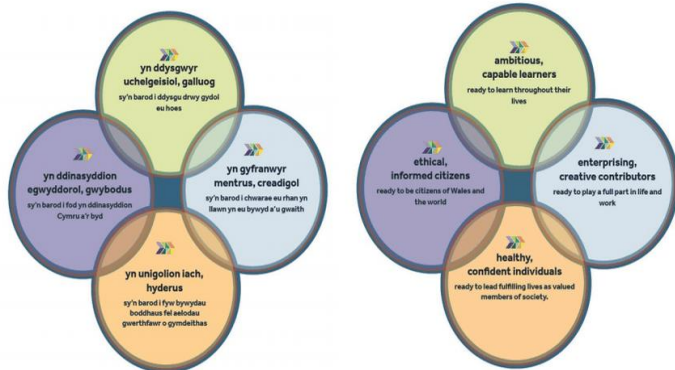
yn ddysgwyr uchelgeisiol, galluog

sy'n barod i ddysgu drwy gydol eu hoes

yn ddinasyddion egwyddorol, gwybodus

sy'n barod i fod yn ddinasyddion Cymru a'r byd

yn gyfranwyr mentrus, creadigol

sy'n barod i chwarae eu rhan yn llawn yn eu bywyd a'u gwaith

yn unigolion iach, hyderus

sy'n barod i fyw bywydau boddhaus fel aelodau gwerthfawr o gymdeithas

ambitious, capable learners

ready to learn throughout their lives

ethical, informed citizens

ready to be citizens of Wales and the world

enterprising, creative contributors

ready to play a full part in life and work

healthy, confident individuals

ready to lead fulfilling lives as valued members of society.